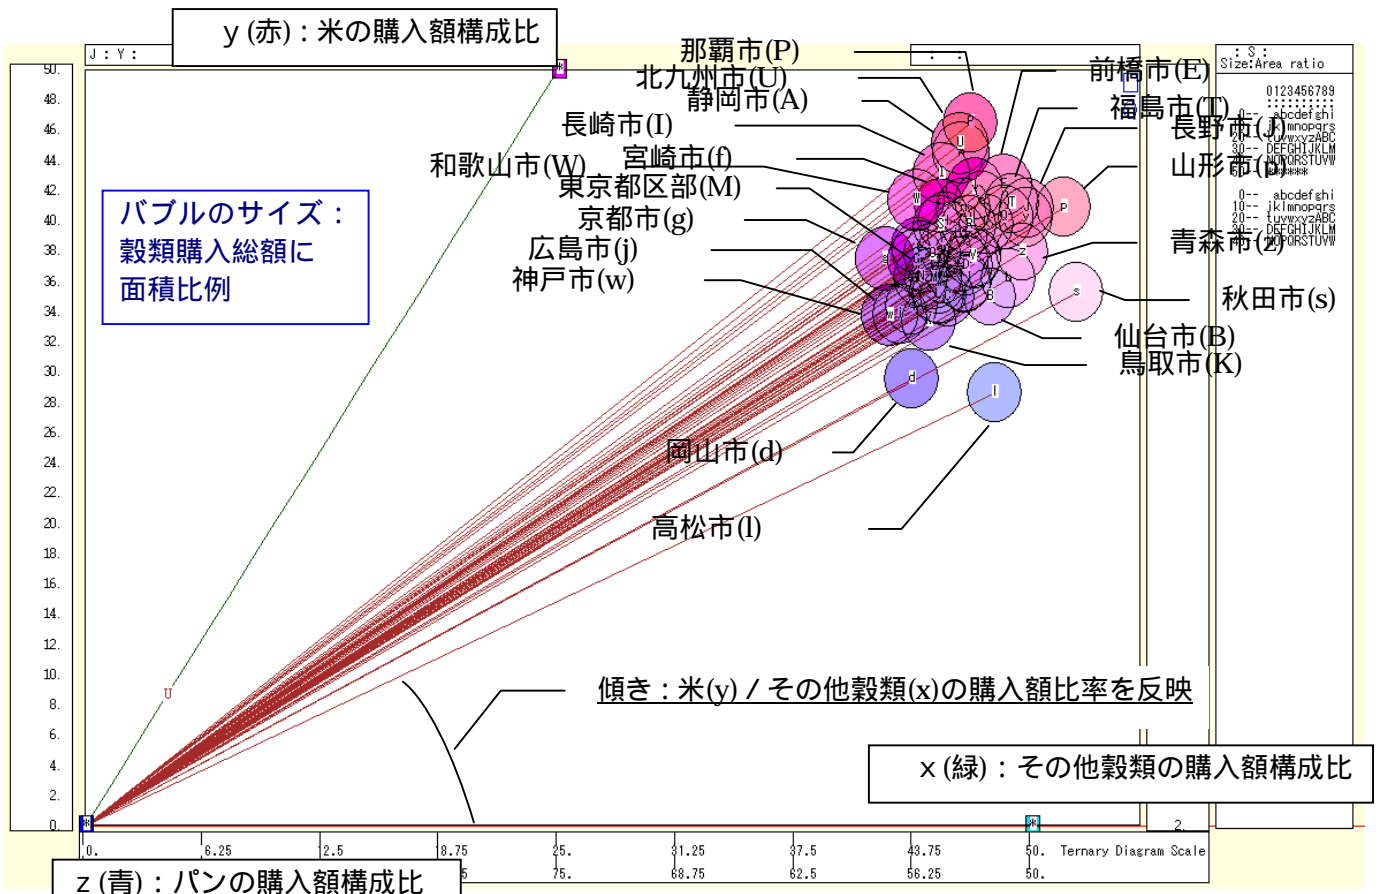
y (赤)：米の購入額構成比

J : Y :

50.
48.
46.
44.
42.
40.
38.
36.
34.
32.
30.
28.
26.
24.
22.
20.
18.
16.
14.
12.
10.
8.
6.
4.
2.
0.

バブルのサイズ：
穀類購入総額に
面積比例

那覇市(P)
北九州市(U)
静岡市(A)
長崎市(I)
和歌山市(W)
宮崎市(f)
東京都区部(M)
京都市(g)
広島市(j)
神戸市(w)
前橋市(E)
福島市(T)
長野市(J)
山形市(p)
青森市(Z)
秋田市(s)
仙台市(B)
鳥取市(K)
岡山市(d)
高松市(l)

: S :
Size:Area ratio
0123456789
0-- abcdefghi
10-- jklmnopqrs
20-- tuvwxyzABC
30-- DEFGHIJKLM
40-- NOPQRSTUVW
50-- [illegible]
0-- abcdefghi
10-- jklmnopqrs
20-- tuvwxyzABC
30-- DEFGHIJKLM
40-- NOPQRSTUVW

傾き：米(y) / その他穀類(x)の購入額比率を反映

x (緑)：その他穀類の購入額構成比

0. 6.25 12.5 18.75 25. 31.25 37.5 43.75 50. Ternary Diagram Scale
75. 68.75 62.5 56.25 50.
2.

z (青)：パンの購入額構成比